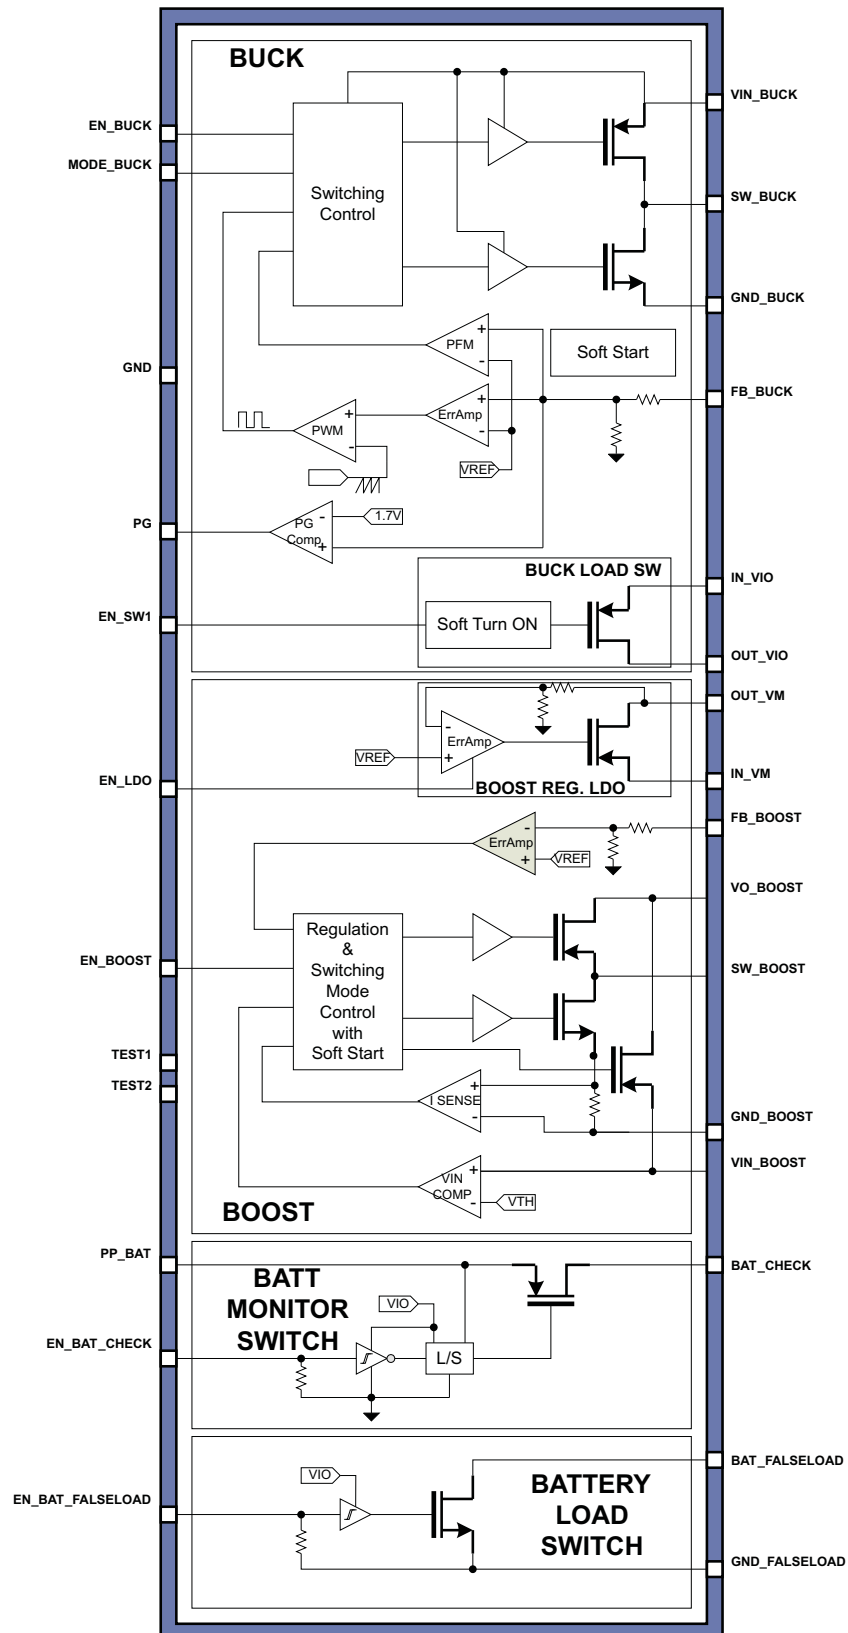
BUCK

EN_BUCK
MODE_BUCK
Switching Control
VIN_BUCK
SW_BUCK
GND_BUCK
GND
PFM
Soft Start
FB_BUCK
PWM
ErrAmp
VREF
PG
PG Comp
1.7V
BUCK LOAD SW
IN_VIO
EN_SW1
Soft Turn ON
OUT_VIO
OUT_VM
ErrAmp
VREF
EN_LDO
BOOST REG. LDO
IN_VM
FB_BOOST
ErrAmp
VREF
VO_BOOST
EN_BOOST
Regulation & Switching Mode Control with Soft Start
SW_BOOST
TEST1
TEST2
I SENSE
GND_BOOST
VIN_BOOST
VIN COMP
VTH
BOOST

PP_BAT
BATT MONITOR SWITCH
BAT_CHECK
VIO
EN_BAT_CHECK
L/S

BAT_FALSELOAD
VIO
EN_BAT_FALSELOAD
BATTERY LOAD SWITCH
GND_FALSELOAD